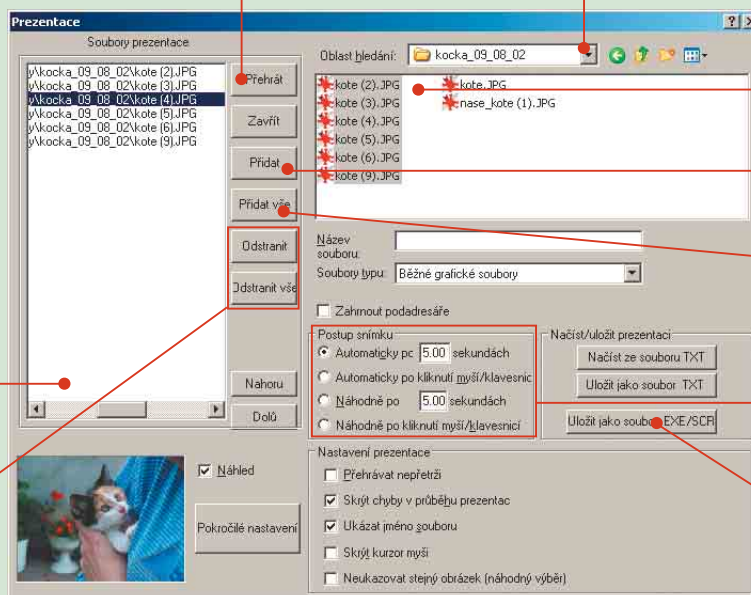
Prezentace

Soubory prezentace

y\kocka_09_08_02\kote (2).JPG
y\kocka_09_08_02\kote (3).JPG
y\kocka_09_08_02\kote (4).JPG
y\kocka_09_08_02\kote (5).JPG
y\kocka_09_08_02\kote (6).JPG
y\kocka_09_08_02\kote (9).JPG

Přehrát

Zavřít

Přidat

Přidat vše

Odstranit

Odstranit vše

Nahoru

Dolů

Oblast hledání: kocka_09_08_02

kote (2).JPG
kote (3).JPG
kote (4).JPG
kote (5).JPG
kote (6).JPG
kote (9).JPG
kote.JPG
nase_kote (1).JPG

Název souboru:

Soubory typu: Běžné grafické soubory

Zahrnout podadresáře

Postup snímku
Automaticky po 5.00 sekundách
Automaticky po kliknutí myší/klavesnic
Náhodně po 5.00 sekundách
Náhodně po kliknutí myší/klavesnicí

Načíst/uložit prezentaci
Načíst ze souboru TXT
Uložit jako soubor TXT
Uložit jako soubor EXE/SCR

Náhled

Pokročilé nastavení

Nastavení prezentace
Přehrávat nepřetrži
Skrýt chyby v průběhu prezentac
Ukázat jméno souboru
Skrýt kurzor myši
Neukazovat stejný obrázek (náhodný výběr)